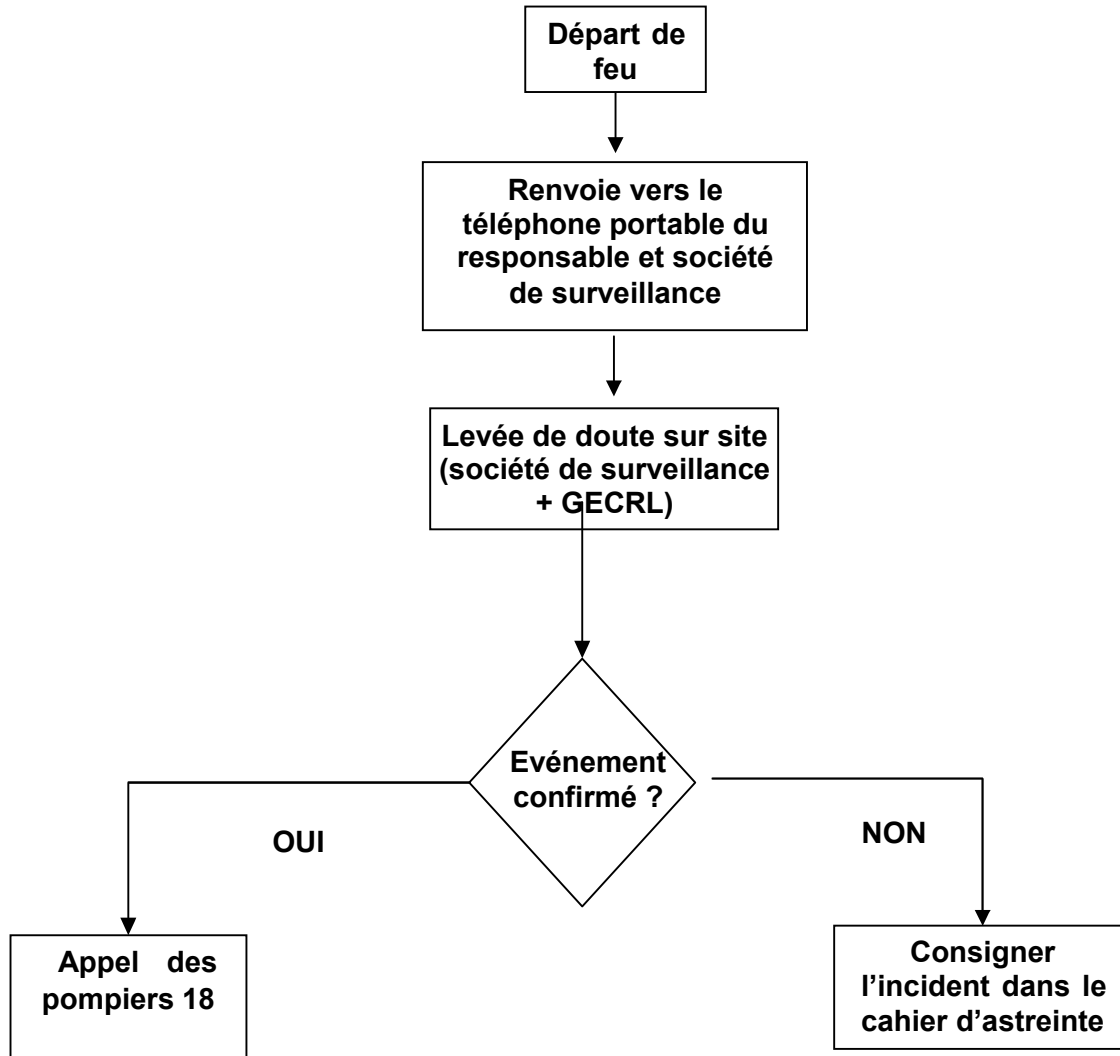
Départ de feu

Renvoie vers le téléphone portable du responsable et société de surveillance

Levée de doute sur site (société de surveillance + GECRL)

Evénement confirmé ?

OUI

NON

Appel des pompiers 18

Consigner l'incident dans le cahier d'astreinte